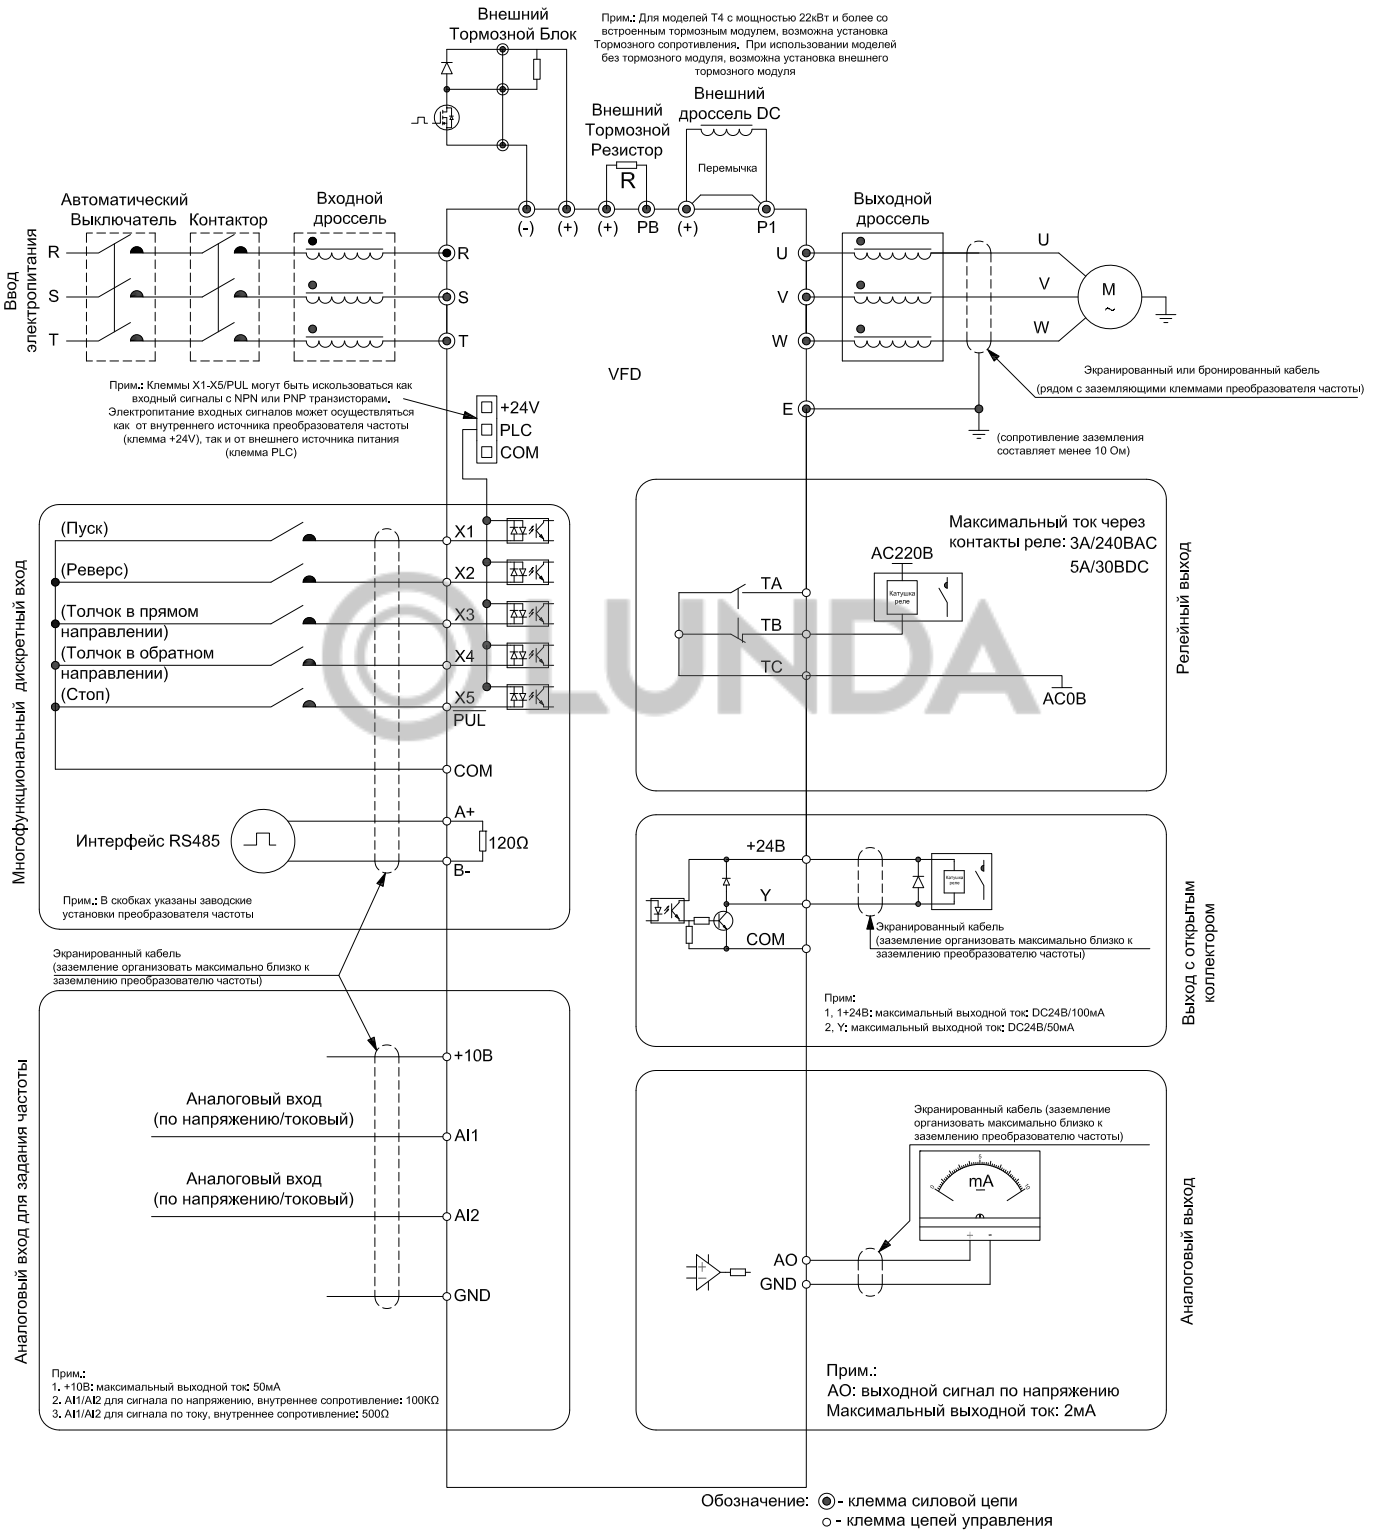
Внешний Тормозной Блок

Прим.: Для моделей T4 с мощностью 22кВт и более со встроенным тормозным модулем, возможна установка Тормозного сопротивления. При использовании моделей без тормозного модуля, возможна установка внешнего тормозного модуля

Внешний Тормозной Резистор
R

Внешний дроссель DC
Перемычка

(-) (+) (+) PB (+) P1

Автоматический Выключатель
Контактор
Входной дроссель

Ввод электропитания
R
S
T

R
S
T

Выходной дроссель
U
V
W
U
V
W
M
~

E

Экранированный или бронированный кабель
(рядом с заземляющими клеммами преобразователя частоты)

(сопротивление заземления составляет менее 10 Ом)

VFD

Прим.: Клеммы X1-X5/PUL могут быть использоваться как входный сигналы с NPN или PNP транзисторами. Электропитание входных сигналов может осуществляться как от внутреннего источника преобразователя частоты (клемма +24V), так и от внешнего источника питания (клемма PLC)

+24V
PLC
COM

Многофункциональный дискретный вход

(Пуск)
X1
(Реверс)
X2
(Толчок в прямом направлении)
X3
(Толчок в обратном направлении)
X4
(Стоп)
X5
PUL
COM

Интерфейс RS485
A+
120Ω
B-

Прим.: В скобках указаны заводские установки преобразователя частоты

Экранированный кабель
(заземление организовать максимально близко к заземлению преобразователю частоты)

Аналоговый вход для задания частоты

+10В
Аналоговый вход (по напряжению/токовый)
AI1
Аналоговый вход (по напряжению/токовый)
AI2
GND

Прим.:
1. +10В: максимальный выходной ток: 50мА
2. AI1/AI2 для сигнала по напряжению, внутреннее сопротивление: 100КΩ
3. AI1/AI2 для сигнала по току, внутреннее сопротивление: 500Ω

Релейный выход

Максимальный ток через контакты реле: 3A/240BAC
5A/30BDC
AC220B
Катушка реле
TA
TB
TC
AC0B

Выход с открытым коллектором

+24B
Катушка реле
Y
COM
Экранированный кабель
(заземление организовать максимально близко к заземлению преобразователю частоты)

Прим:
1, 1+24В: максимальный выходной ток: DC24В/100мА
2, Y: максимальный выходной ток: DC24В/50мА

Аналоговый выход

Экранированный кабель (заземление организовать максимально близко к заземлению преобразователю частоты)
mA
+ -
AO
GND

Прим.:
AO: выходной сигнал по напряжению
Максимальный выходной ток: 2мА

LUNDA

Обозначение: ◉- клемма силовой цепи
○ - клемма цепей управления